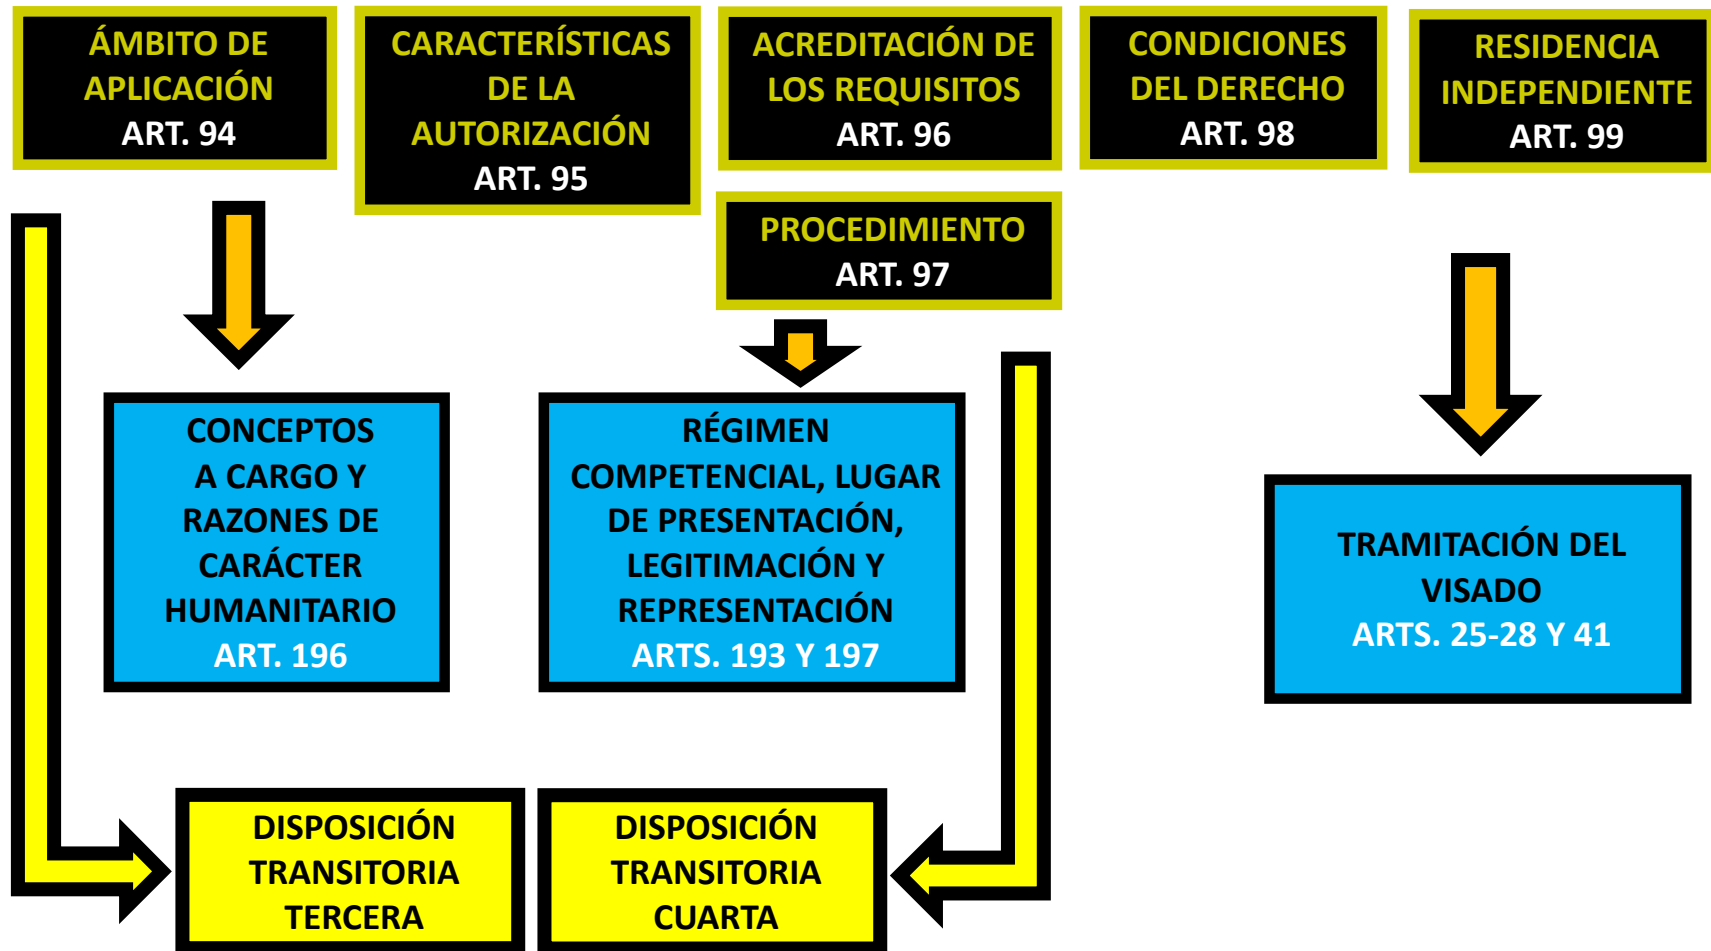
ÁMBITO DE APLICACIÓN ART. 94

CARACTERÍSTICAS DE LA AUTORIZACIÓN ART. 95

ACREDITACIÓN DE LOS REQUISITOS ART. 96

CONDICIONES DEL DERECHO ART. 98

RESIDENCIA INDEPENDIENTE ART. 99

PROCEDIMIENTO ART. 97

CONCEPTOS A CARGO Y RAZONES DE CARÁCTER HUMANITARIO ART. 196

RÉGIMEN COMPETENCIAL, LUGAR DE PRESENTACIÓN, LEGITIMACIÓN Y REPRESENTACIÓN ARTS. 193 Y 197

TRAMITACIÓN DEL VISADO ARTS. 25-28 Y 41

DISPOSICIÓN TRANSITORIA TERCERA

DISPOSICIÓN TRANSITORIA CUARTA